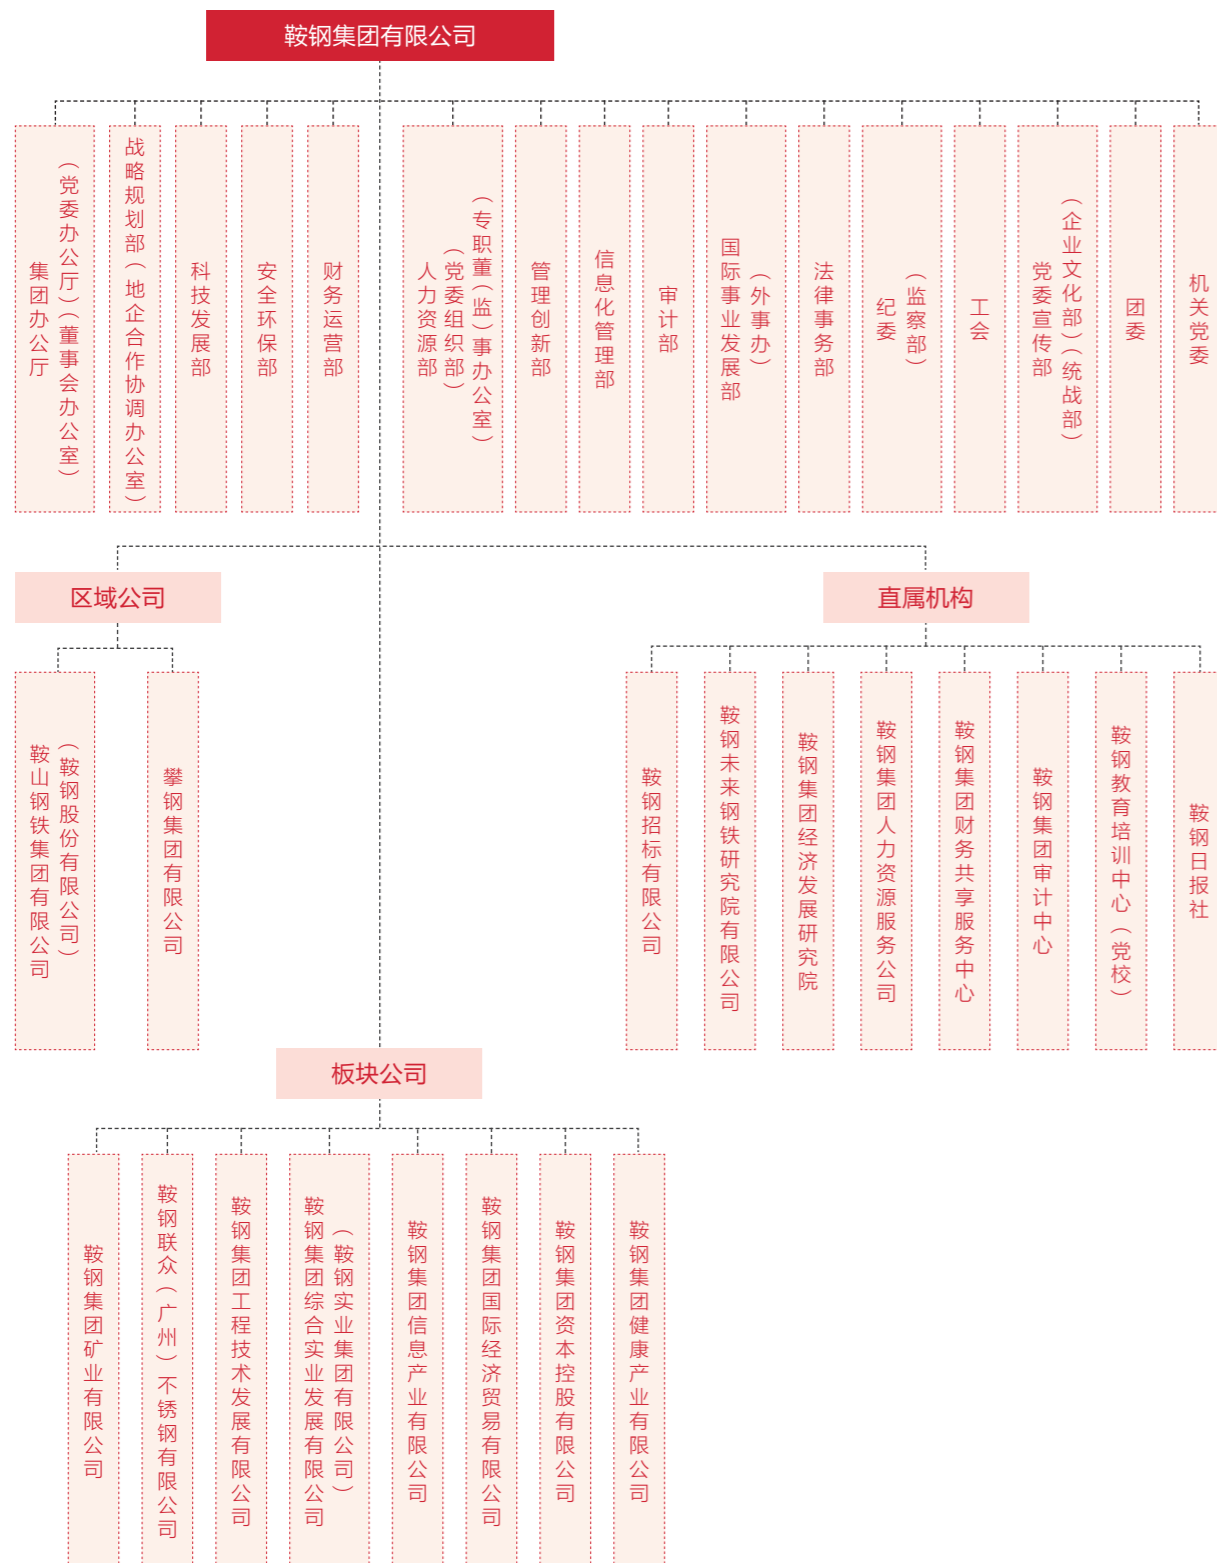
鞍钢集团有限公司

集团办公厅（党委办公厅）（董事会办公室）

战略规划部（地企合作协调办公室）

科技发展部

安全环保部

财务运营部

人力资源部（党委组织部）（专职董（监）事办公室）

管理创新部

信息化管理部

审计部

国际事业发展部（外事办）

法律事务部

纪委（监察部）

工会

党委宣传部（企业文化部）（统战部）

团委

机关党委

区域公司

鞍山钢铁集团有限公司（鞍钢股份有限公司）

攀钢集团有限公司

直属机构

鞍钢招标有限公司

鞍钢未来钢铁研究院有限公司

鞍钢集团经济发展研究院

鞍钢集团人力资源服务公司

鞍钢集团财务共享服务中心

鞍钢集团审计中心

鞍钢教育培训中心（党校）

鞍钢日报社

板块公司

鞍钢集团矿业有限公司

鞍钢联众（广州）不锈钢有限公司

鞍钢集团工程技术发展有限公司

鞍钢集团综合实业发展有限公司（鞍钢实业集团有限公司）

鞍钢集团信息产业有限公司

鞍钢集团国际经济贸易有限公司

鞍钢集团资本控股有限公司

鞍钢集团健康产业有限公司